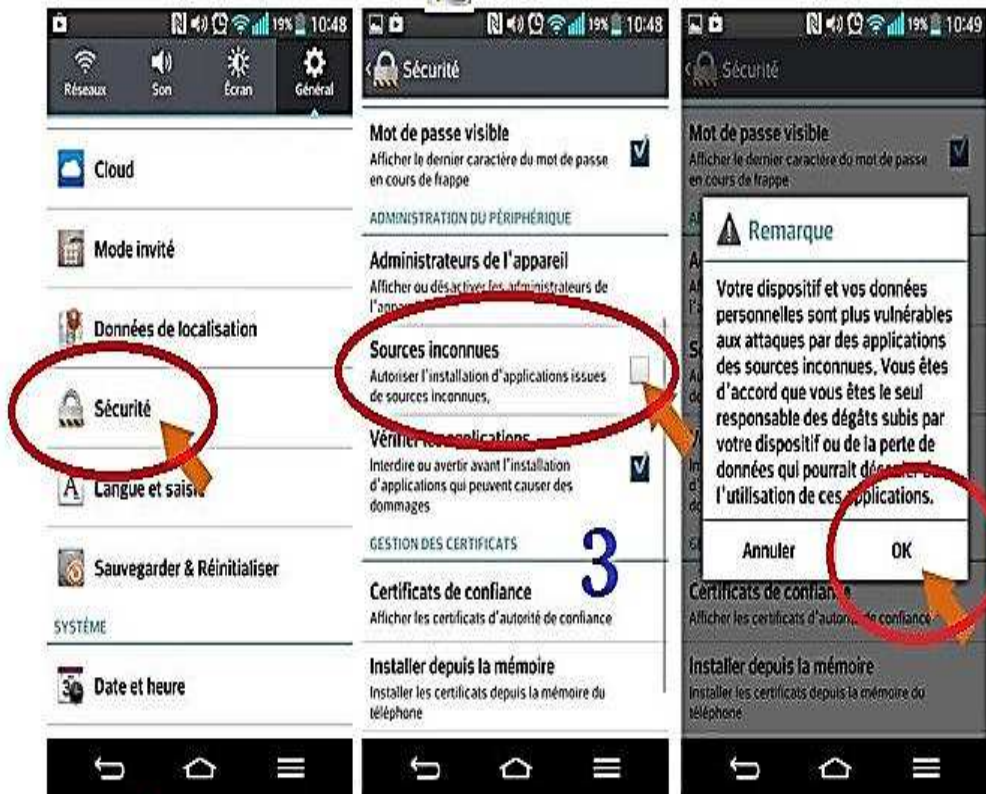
19% 10:48

Réseaux Son Écran Général

Cloud

Mode invité

Données de localisation

Sécurité

Langue et saisi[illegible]

Sauvegarder & Réinitialiser

SYSTÈME

Date et heure

19% 10:48

Sécurité

Mot de passe visible
Afficher le dernier caractère du mot de passe en cours de frappe

ADMINISTRATION DU PÉRIPHÉRIQUE

Administrateurs de l'appareil
Afficher ou désactiver les administrateurs de l'app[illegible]

Sources inconnues
Autoriser l'installation d'applications issues de sources inconnues.

Vérifier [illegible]
Interdire ou avertir avant l'installation d'applications qui peuvent causer des dommages

GESTION DES CERTIFICATS

3

Certificats de confiance
Afficher les certificats d'autorité de confiance

Installer depuis la mémoire
Installer les certificats depuis la mémoire du téléphone

19% 10:49

Sécurité

Mot de passe visible
Afficher le dernier caractère du mot de passe en cours de frappe

Remarque

Votre dispositif et vos données personnelles sont plus vulnérables aux attaques par des applications des sources inconnues. Vous êtes d'accord que vous êtes le seul responsable des dégâts subis par votre dispositif ou de la perte de données qui pourrait d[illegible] l'utilisation de ces applications.

Annuler OK

Certificats de confian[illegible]
Afficher les certificats d'autor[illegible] confiance

Installer depuis la mémoire
Installer les certificats depuis la mémoire du téléphone